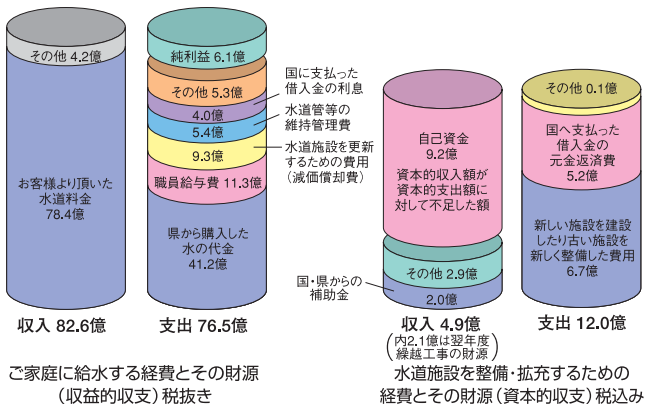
その他 4.2億

お客様より頂いた
水道料金
78.4億

収入 82.6億

純利益 6.1億

その他 5.3億

4.0億

5.4億

9.3億

職員給与費 11.3億

県から購入した
水の代金
41.2億

支出 76.5億

国に支払った
借入金の利息

水道管等の
維持管理費

水道施設を更新
するための費用
(減価償却費)

ご家庭に給水する経費とその財源
(収益的収支) 税抜き

自己資金
9.2億
資本的収入額が
資本的支出額に
対して不足した額

その他 2.9億

2.0億

国・県からの
補助金

収入 4.9億
(内2.1億は翌年度
繰越工事の財源)

その他 0.1億

国へ支払った
借入金の
元金返済費
5.2億

新しい施設を建設
したり古い施設を
新しく整備した費用
6.7億

支出 12.0億

水道施設を整備・拡充するための
経費とその財源 (資本的収支) 税込み